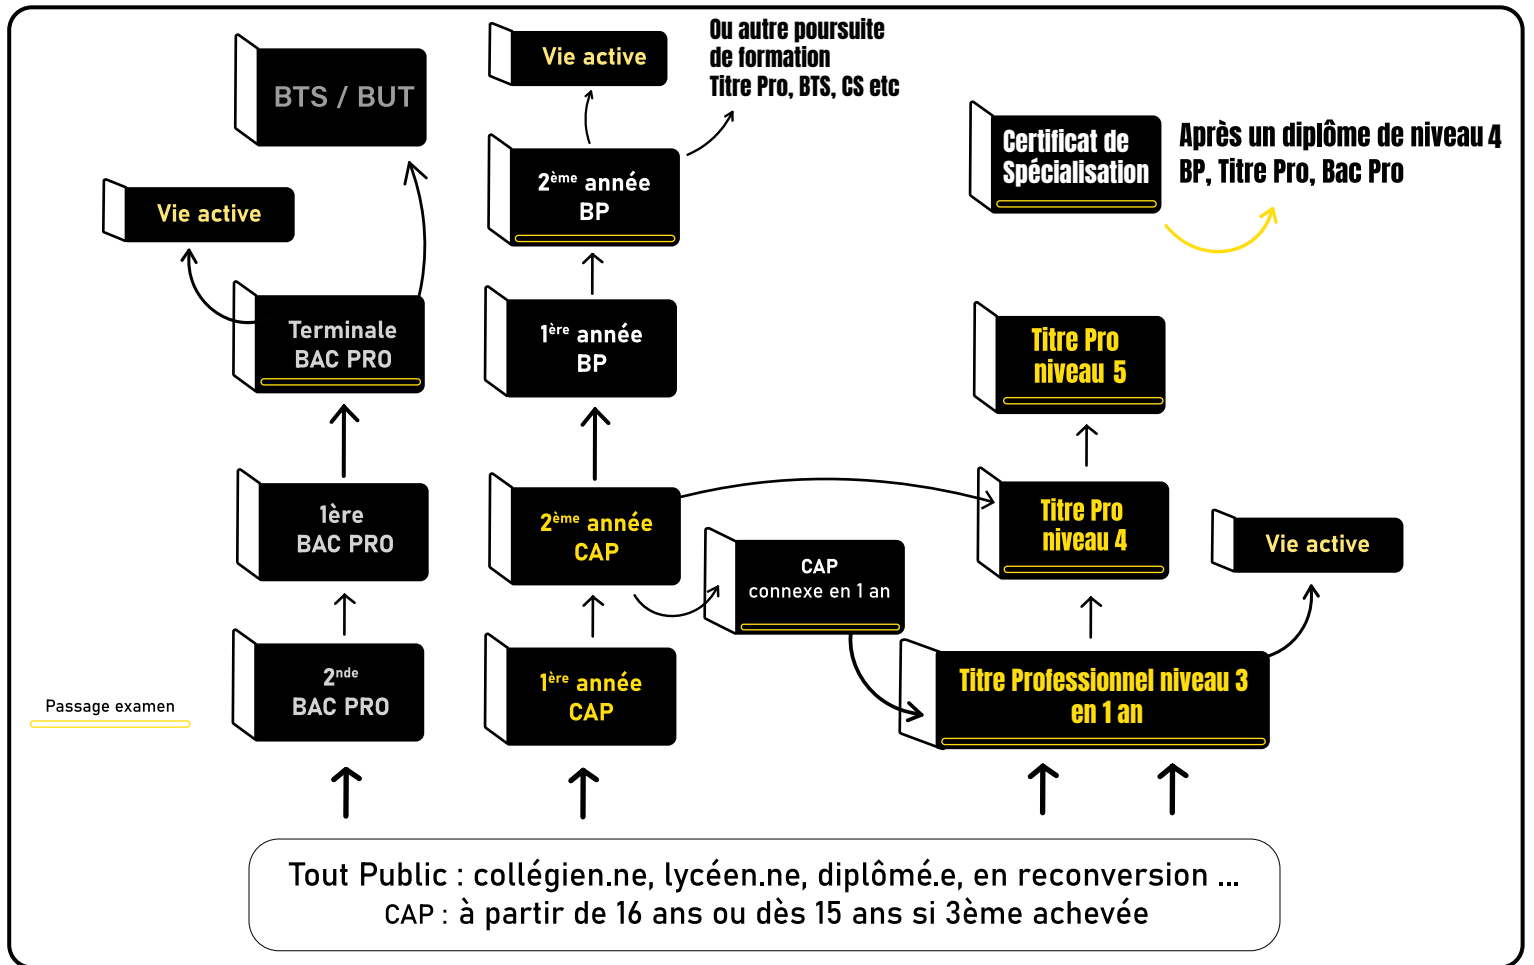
BTS / BUT

Vie active

Ou autre poursuite de formation
Titre Pro, BTS, CS etc

Certificat de Spécialisation

Après un diplôme de niveau 4
BP, Titre Pro, Bac Pro

Vie active

$2^{ème}$ année
BP

Terminale
BAC PRO

$1^{ère}$ année
BP

Titre Pro
niveau 5

1ère
BAC PRO

$2^{ème}$ année
CAP

Titre Pro
niveau 4

Vie active

CAP
connexe en 1 an

$2^{nde}$
BAC PRO

$1^{ère}$ année
CAP

Titre Professionnel niveau 3
en 1 an

Passage examen

Tout Public : collégien.ne, lycéen.ne, diplômé.e, en reconversion ...
CAP : à partir de 16 ans ou dès 15 ans si 3ème achevée